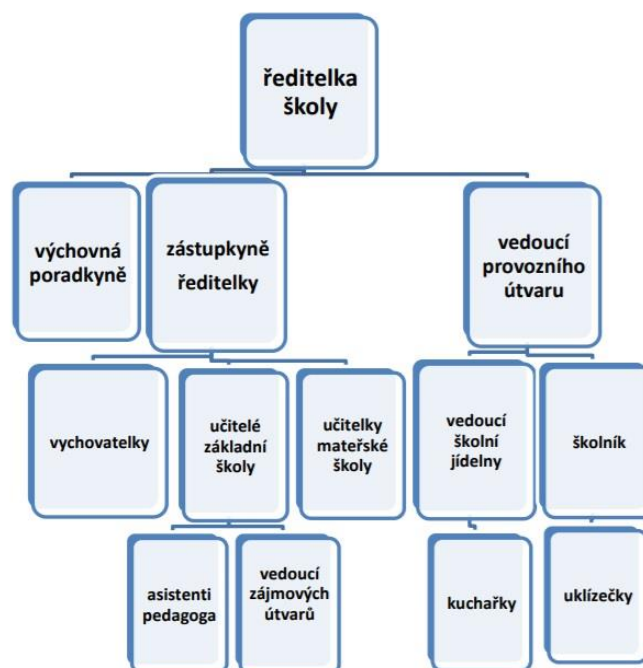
ředitelka školy

výchovná poradkyně

zástupkyně ředitelky

vedoucí provozního útvaru

vychovatelky

učitelé základní školy

učitelky mateřské školy

vedoucí školní jídelny

školník

asistenti pedagoga

vedoucí zájmových útvarů

kuchařky

uklízečky